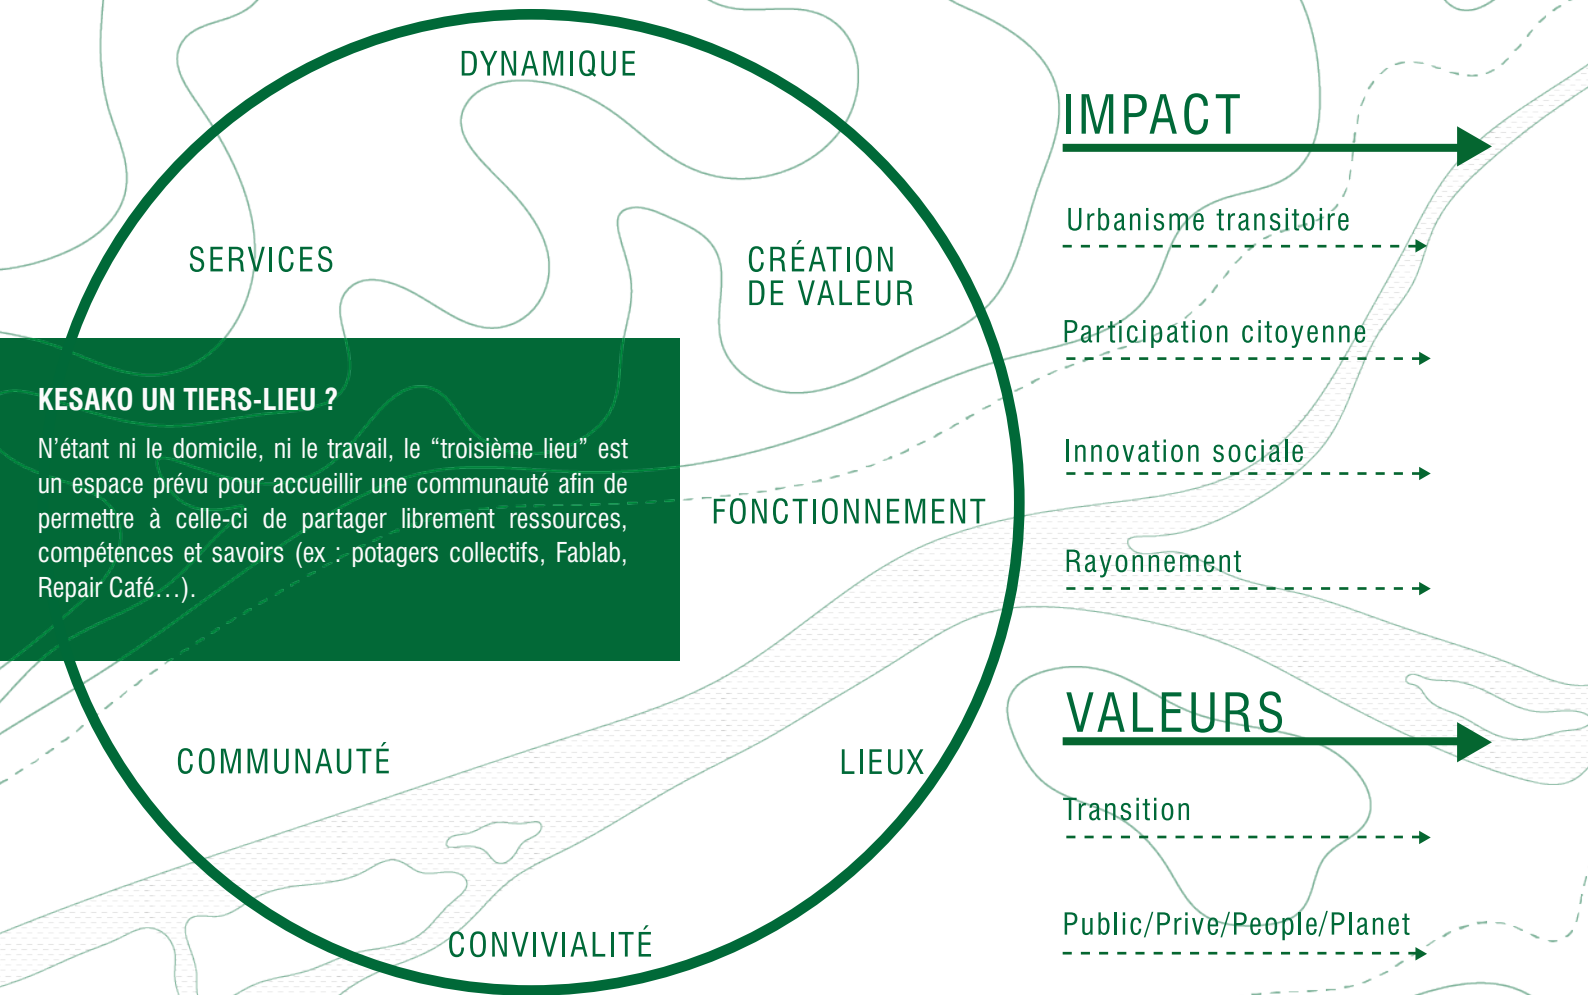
DYNAMIQUE

SERVICES

CRÉATION DE VALEUR

KESAKO UN TIERS-LIEU ?

N'étant ni le domicile, ni le travail, le "troisième lieu" est un espace prévu pour accueillir une communauté afin de permettre à celle-ci de partager librement ressources, compétences et savoirs (ex : potagers collectifs, Fablab, Repair Café…).

FONCTIONNEMENT

COMMUNAUTÉ

LIEUX

CONVIVIALITÉ

IMPACT

Urbanisme transitoire

Participation citoyenne

Innovation sociale

Rayonnement

VALEURS

Transition

Public/Prive/People/Planet